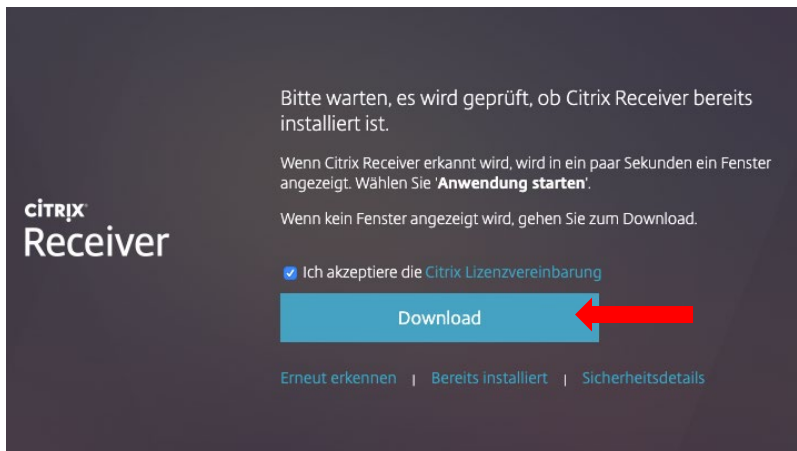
CITRIX
Receiver

Bitte warten, es wird geprüft, ob Citrix Receiver bereits installiert ist.

Wenn Citrix Receiver erkannt wird, wird in ein paar Sekunden ein Fenster angezeigt. Wählen Sie '**Anwendung starten**'.

Wenn kein Fenster angezeigt wird, gehen Sie zum Download.

Ich akzeptiere die Citrix Lizenzvereinbarung

Download

Erneut erkennen | Bereits installiert | Sicherheitsdetails